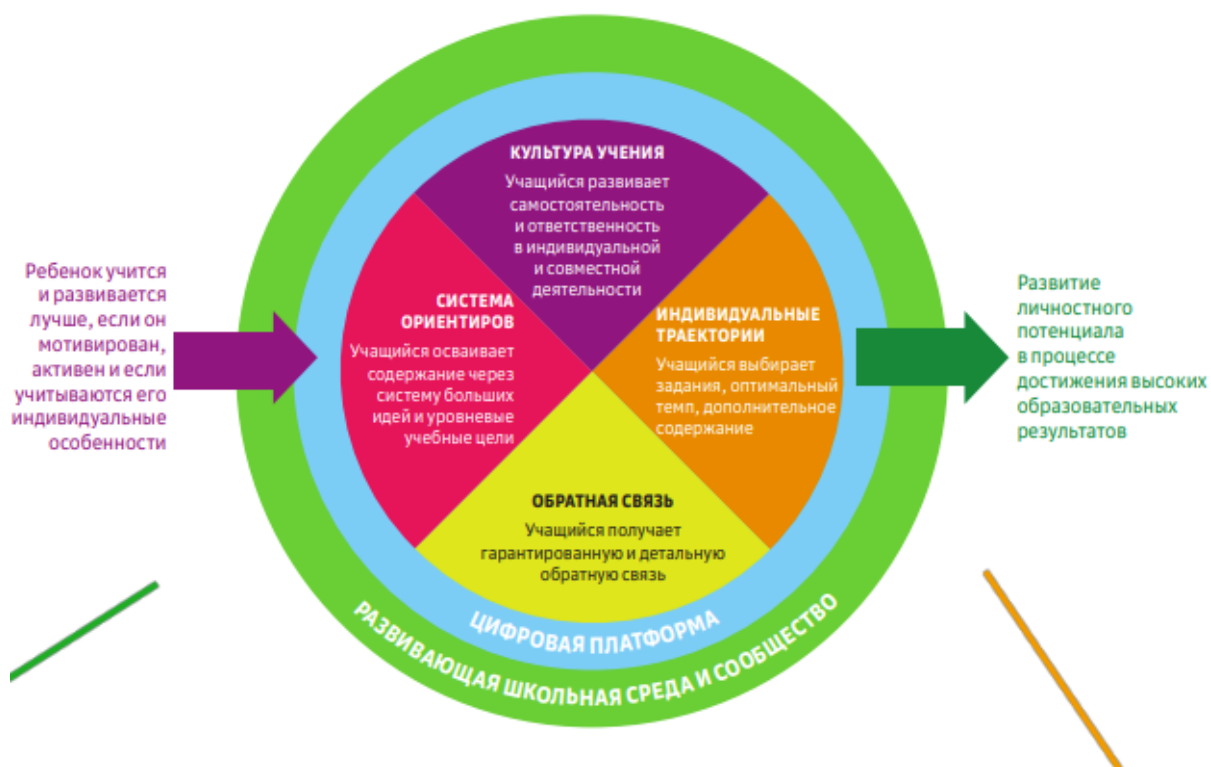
Ребенок учится и развивается лучше, если он мотивирован, активен и если учитываются его индивидуальные особенности

КУЛЬТУРА УЧЕНИЯ
Учащийся развивает самостоятельность и ответственность в индивидуальной и совместной деятельности

СИСТЕМА ОРИЕНТИРОВ
Учащийся осваивает содержание через систему больших идей и уровневые учебные цели

ИНДИВИДУАЛЬНЫЕ ТРАЕКТОРИИ
Учащийся выбирает задания, оптимальный темп, дополнительное содержание

ОБРАТНАЯ СВЯЗЬ
Учащийся получает гарантированную и детальную обратную связь

ЦИФРОВАЯ ПЛАТФОРМА

РАЗВИВАЮЩАЯ ШКОЛЬНАЯ СРЕДА И СООБЩЕСТВО

Развитие личностного потенциала в процессе достижения высоких образовательных результатов